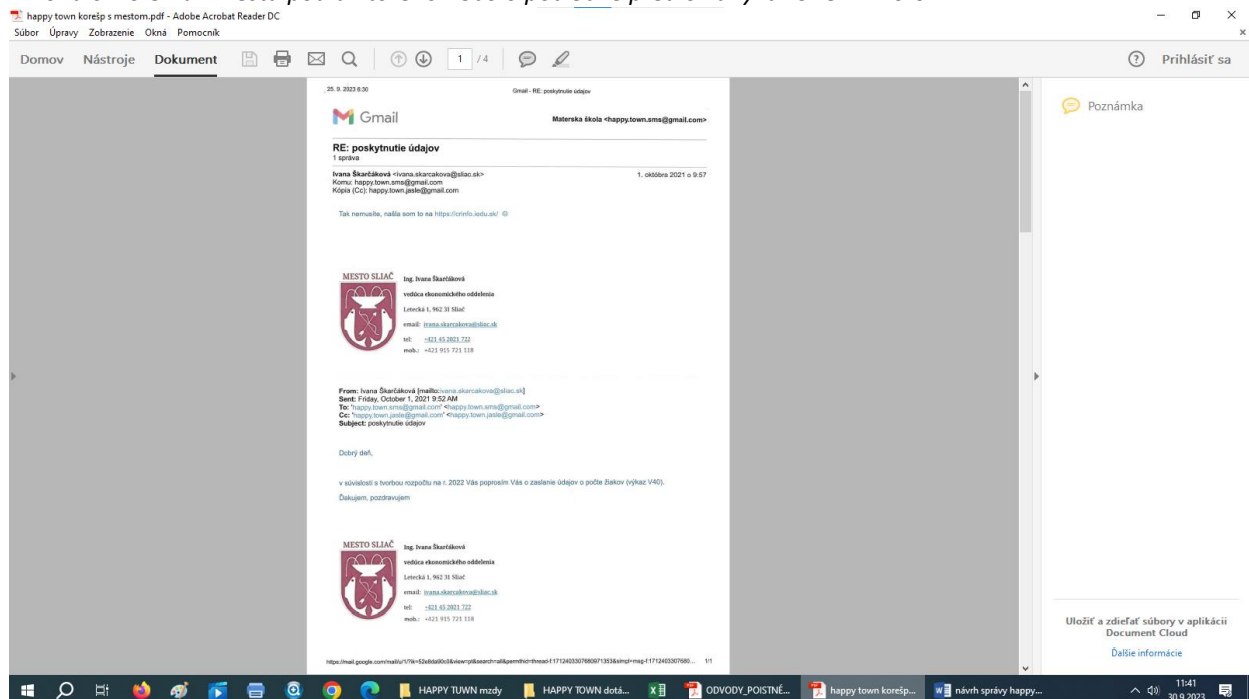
happy town korešp s mestom.pdf - Adobe Acrobat Reader DC
Súbor Úpravy Zobrazenie Okná Pomocník

Domov Nástroje Dokument 1 /4 Prihlásiť sa

Poznámka

25. 9. 2023 6:30 Gmail - RE: poskytnutie údajov

Gmail Materska škola <happy.town.sms@gmail.com>

RE: poskytnutie údajov
1 správa

Ivana Škarčáková <ivana.skarcakova@sliac.sk> 1. októbra 2021 o 9:57
Komu: happy.town.sms@gmail.com
Kópia (Cc): happy.town.jasle@gmail.com

Tak nemusíte, našla som to na https://crinfo.iedu.sk/ ☺

MESTO SLIAČ Ing. Ivana Škarčáková
vedúca ekonomického oddelenia
Letecká 1, 962 31 Sliač
email: ivana.skarcakova@sliac.sk
tel: +421 45 2021 722
mob.: +421 915 721 118

From: Ivana Škarčáková [mailto:ivana.skarcakova@sliac.sk]
Sent: Friday, October 1, 2021 9:52 AM
To: 'happy.town.sms@gmail.com' <happy.town.sms@gmail.com>
Cc: 'happy.town.jasle@gmail.com' <happy.town.jasle@gmail.com>
Subject: poskytnutie údajov

Dobrý deň,

v súvislosti s tvorbou rozpočtu na r. 2022 Vás poprosím Vás o zaslanie údajov o počte žiakov (výkaz V40).

Ďakujem, pozdravujem

MESTO SLIAČ Ing. Ivana Škarčáková
vedúca ekonomického oddelenia
Letecká 1, 962 31 Sliač
email: ivana.skarcakova@sliac.sk
tel: +421 45 2021 722
mob.: +421 915 721 118

https://mail.google.com/mail/u/1/?ik=52e8da90c8&view=pt&search=all&permthid=thread-f:1712403307680971353&simpl=msg-f:17124033076​80... 1/1

Uložiť a zdieľať súbory v aplikácii Document Cloud
Ďalšie informácie

HAPPY TUWN mzdy HAPPY TOWN dotá... ODVODY_POISTNÉ... happy town korešp... návrh správy happy... 11:41 30.9.2023